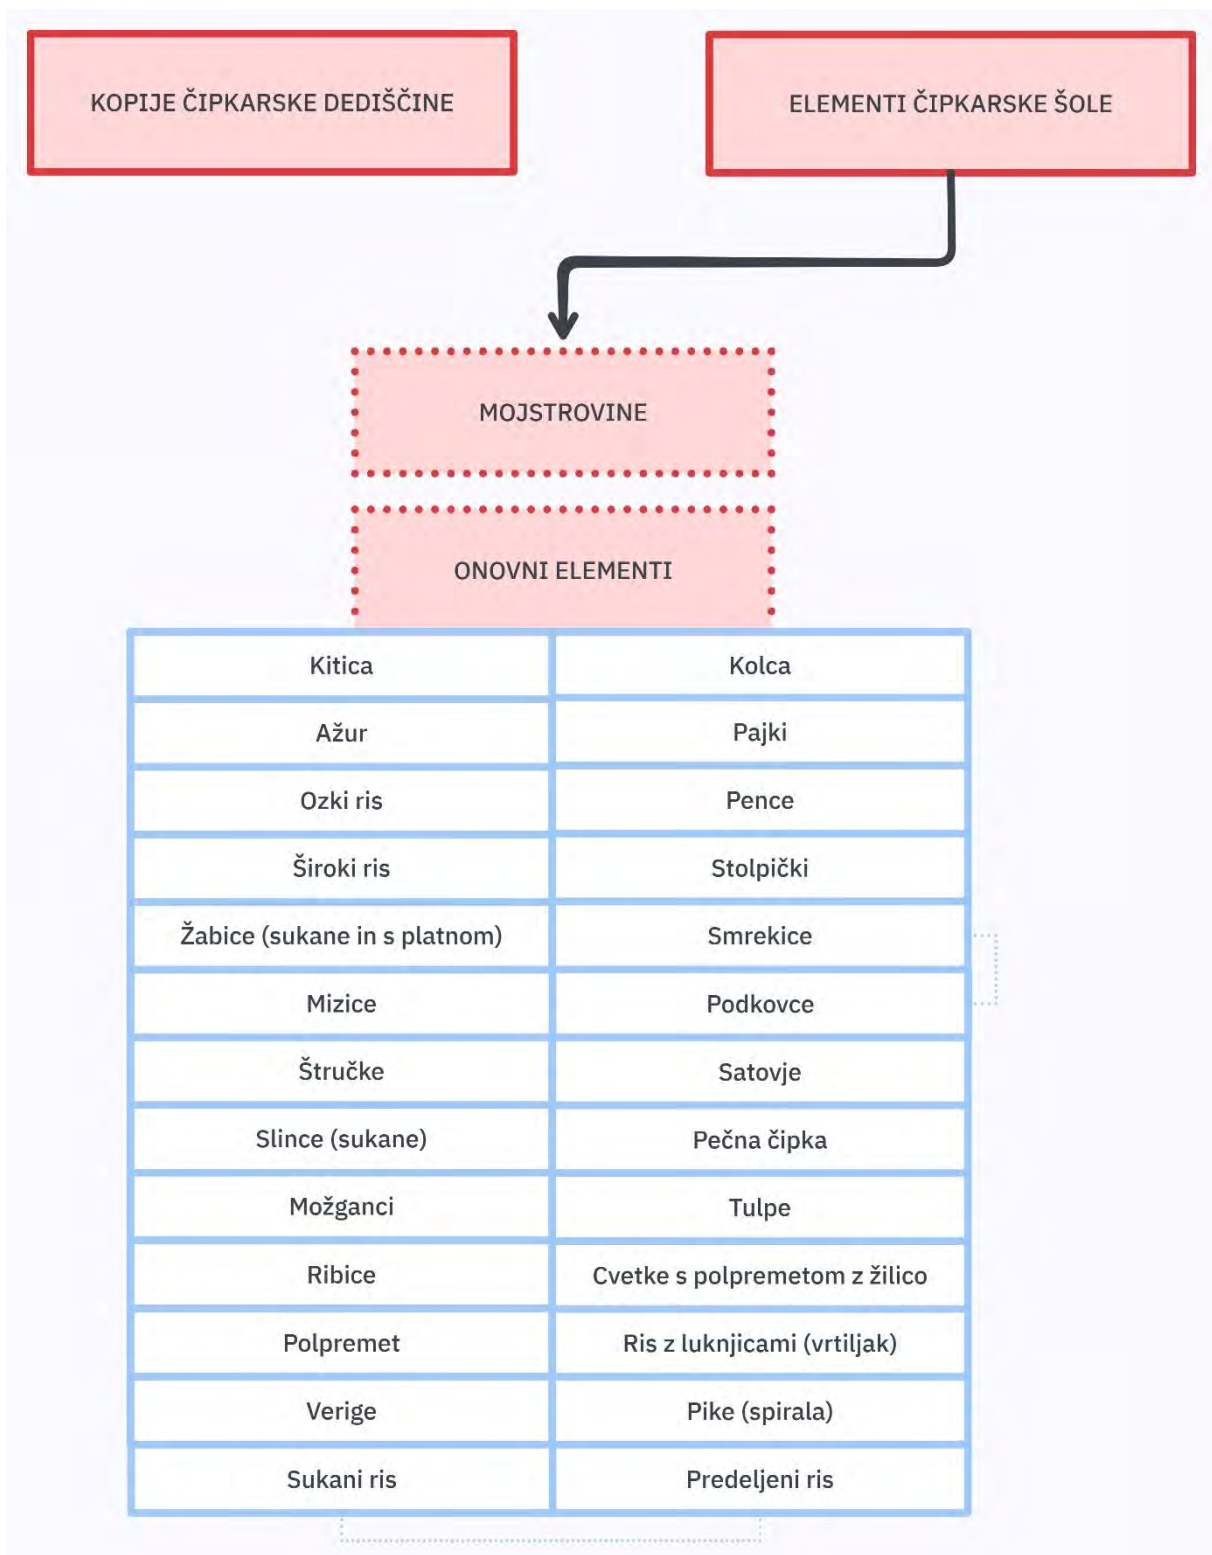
KOPIJE ČIPKARSKE DEDIŠČINE

ELEMENTI ČIPKARSKE ŠOLE

MOJSTROVINE

ONOVNI ELEMENTI

| Kitica | Kolca |
|---|---|
| Ažur | Pajki |
| Ozki ris | Pence |
| Široki ris | Stolpički |
| Žabice (sukane in s platnom) | Smrekice |
| Mizice | Podkovce |
| Štručke | Satovje |
| Slince (sukane) | Pečna čipka |
| Možganci | Tulpe |
| Ribice | Cvetke s polpremetom z žilico |
| Polpremet | Ris z luknjicami (vrtiljak) |
| Verige | Pike (spirala) |
| Sukani ris | Predeljeni ris |